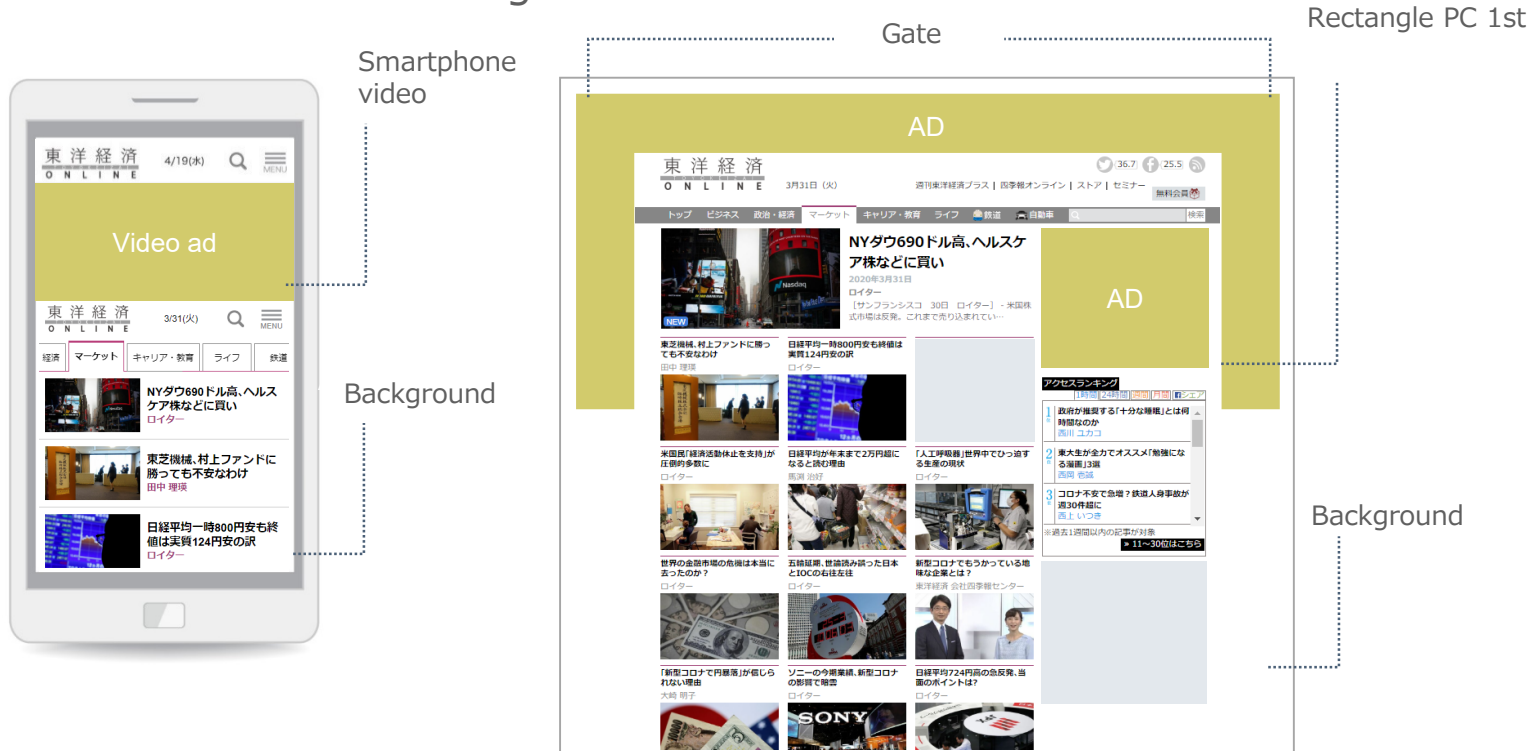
Gate

Rectangle PC 1st

Smartphone video

東洋経済 ONLINE 4/19(水) MENU

Video ad

東洋経済 ONLINE 3/31(火) MENU

経済 マーケット キャリア・教育 ライフ 鉄道

NYダウ690ドル高、ヘルスケア株などに買い
ロイター

東芝機械、村上ファンドに勝っても不安なわけ
田中 理瑛

日経平均一時800円安も終値は実質124円安の訳
ロイター

Background

AD

東洋経済 ONLINE 3月31日（火）

36.7 25.5

週刊東洋経済プラス | 四季報オンライン | ストア | セミナー

無料会員

トップ ビジネス 政治・経済 マーケット キャリア・教育 ライフ 鉄道 自動車 検索

NYダウ690ドル高、ヘルスケア株などに買い
2020年3月31日
ロイター
［サンフランシスコ 30日 ロイター］ - 米国株式市場は反発。これまで売り込まれてい…

NEW

AD

東芝機械、村上ファンドに勝っても不安なわけ
田中 理瑛

日経平均一時800円安も終値は実質124円安の訳
ロイター

米国民「経済活動休止を支持」が圧倒的多数に
ロイター

日経平均が年末まで2万円超になると読む理由
馬渕 治好

「人工呼吸器」世界中でひっ迫する生産の現状
ロイター

世界の金融市場の危機は本当に去ったのか？
ロイター

五輪延期、無謀読み誤った日本とIOCの右往左往
ロイター

新型コロナでもうかっている地味な企業とは？
東洋経済 会社四季報センター

「新型コロナで円暴落」が信じられない理由
大崎 明子

ソニーの今期業績、新型コロナの影響で暗雲
ロイター

日経平均724円高の急反発、当面のポイントは？
ロイター

アクセスランキング
1時間 24時間 週間 月間 シェア

1 政府が推奨する「十分な睡眠」とは何時間なのか
西川 ユカコ

2 東大生が全力でオススメ「勉強になる漫画」3選
西岡 壱誠

3 コロナ不安で急増？鉄道人身事故が週30件超に
西上 いつき

※過去1週間以内の記事が対象
» 11〜30位はこちら

Background